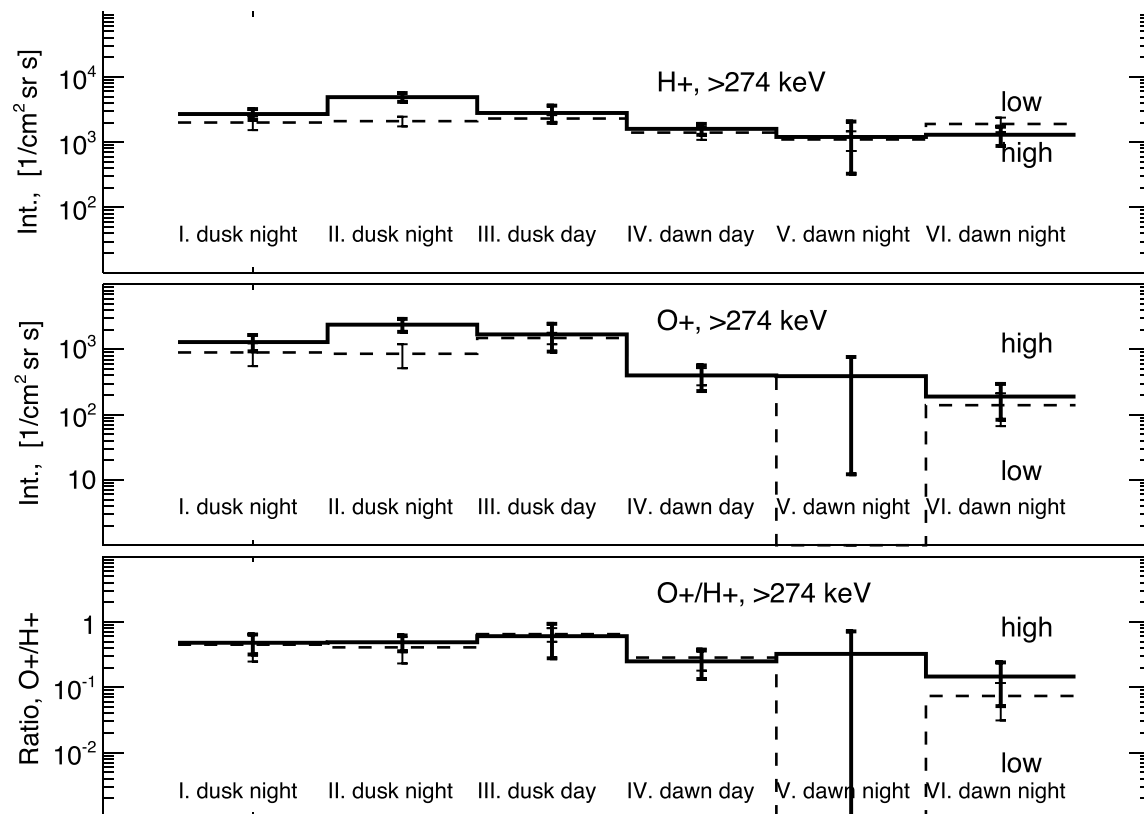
H+, >274 keV

low

high

$10^4$
$10^3$
$10^2$

Int., [1/cm$^2$ sr s]

I. dusk night II. dusk night III. dusk day IV. dawn day V. dawn night VI. dawn night

O+, >274 keV

high

low

$10^3$
$10^2$
10

Int., [1/cm$^2$ sr s]

I. dusk night II. dusk night III. dusk day IV. dawn day V. dawn night VI. dawn night

O+/H+, >274 keV

high

low

1
$10^{-1}$
$10^{-2}$

Ratio, O+/H+

I. dusk night II. dusk night III. dusk day IV. dawn day V. dawn night VI. dawn night